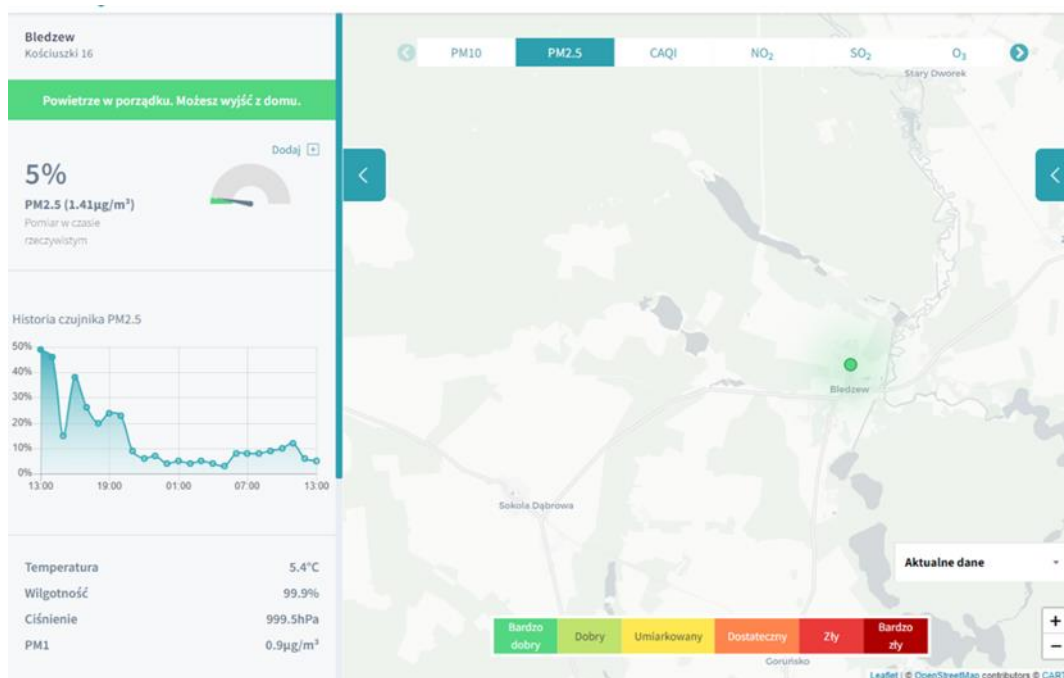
Bledzew
Kościuszki 16

Powietrze w porządku. Możesz wyjść z domu.

Dodaj +

5%

PM2.5 (1.41µg/m³)

Pomiar w czasie rzeczywistym

Historia czujnika PM2.5

50%
40%
30%
20%
10%
0%
13:00 19:00 01:00 07:00 13:00

| Temperatura | 5.4°C |
|---|---|
| Wilgotność | 99.9% |
| Ciśnienie | 999.5hPa |
| PM1 | 0.9µg/m³ |

PM10 PM2.5 CAQI $NO_2$ $SO_2$ $O_3$

Stary Dworek

Bledzew

Sokola Dąbrowa

Goruńsko

Aktualne dane

Bardzo dobry Dobry Umiarkowany Dostateczny Zły Bardzo zły

+
−

Leaflet | © OpenStreetMap contributors © CART